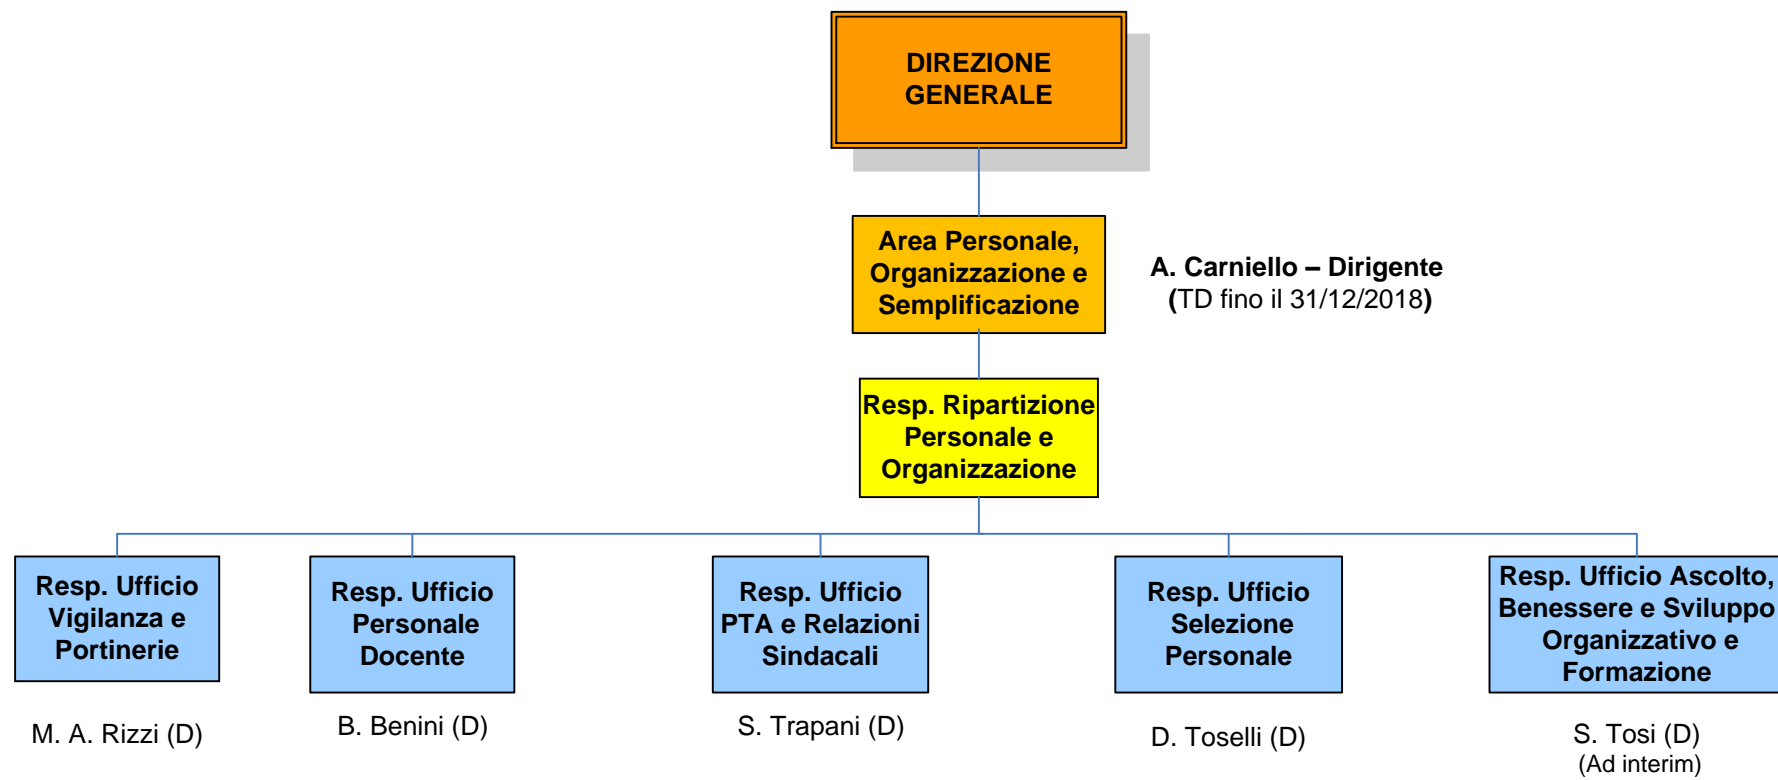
DIREZIONE GENERALE

Area Personale, Organizzazione e Semplificazione

A. Carniello – Dirigente
(TD fino il 31/12/2018)

Resp. Ripartizione Personale e Organizzazione

Resp. Ufficio Vigilanza e Portinerie

M. A. Rizzi (D)

Resp. Ufficio Personale Docente

B. Benini (D)

Resp. Ufficio PTA e Relazioni Sindacali

S. Trapani (D)

Resp. Ufficio Selezione Personale

D. Toselli (D)

Resp. Ufficio Ascolto, Benessere e Sviluppo Organizzativo e Formazione

S. Tosi (D)
(Ad interim)